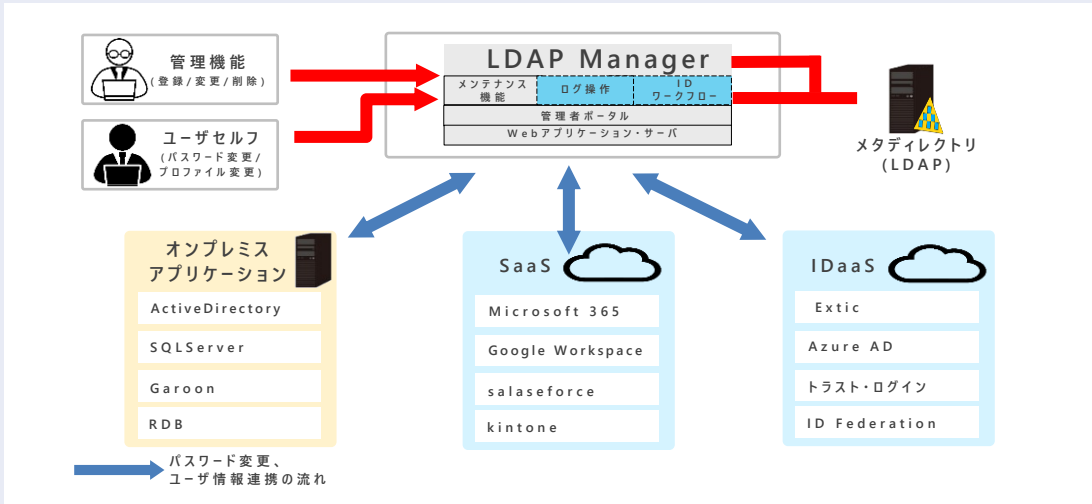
管理機能
（登録/変更/削除）

ユーザセルフ
（パスワード変更/プロファイル変更）

LDAP Manager
メンテナンス機能
ログ操作
ID ワークフロー
管理者ポータル
Webアプリケーション・サーバ

メタディレクトリ
（LDAP）

オンプレミスアプリケーション
ActiveDirectory
SQLServer
Garoon
RDB

SaaS
Microsoft 365
Google Workspace
salaseforce
kintone

IDaaS
Extic
Azure AD
トラスト・ログイン
ID Federation

パスワード変更、ユーザ情報連携の流れ